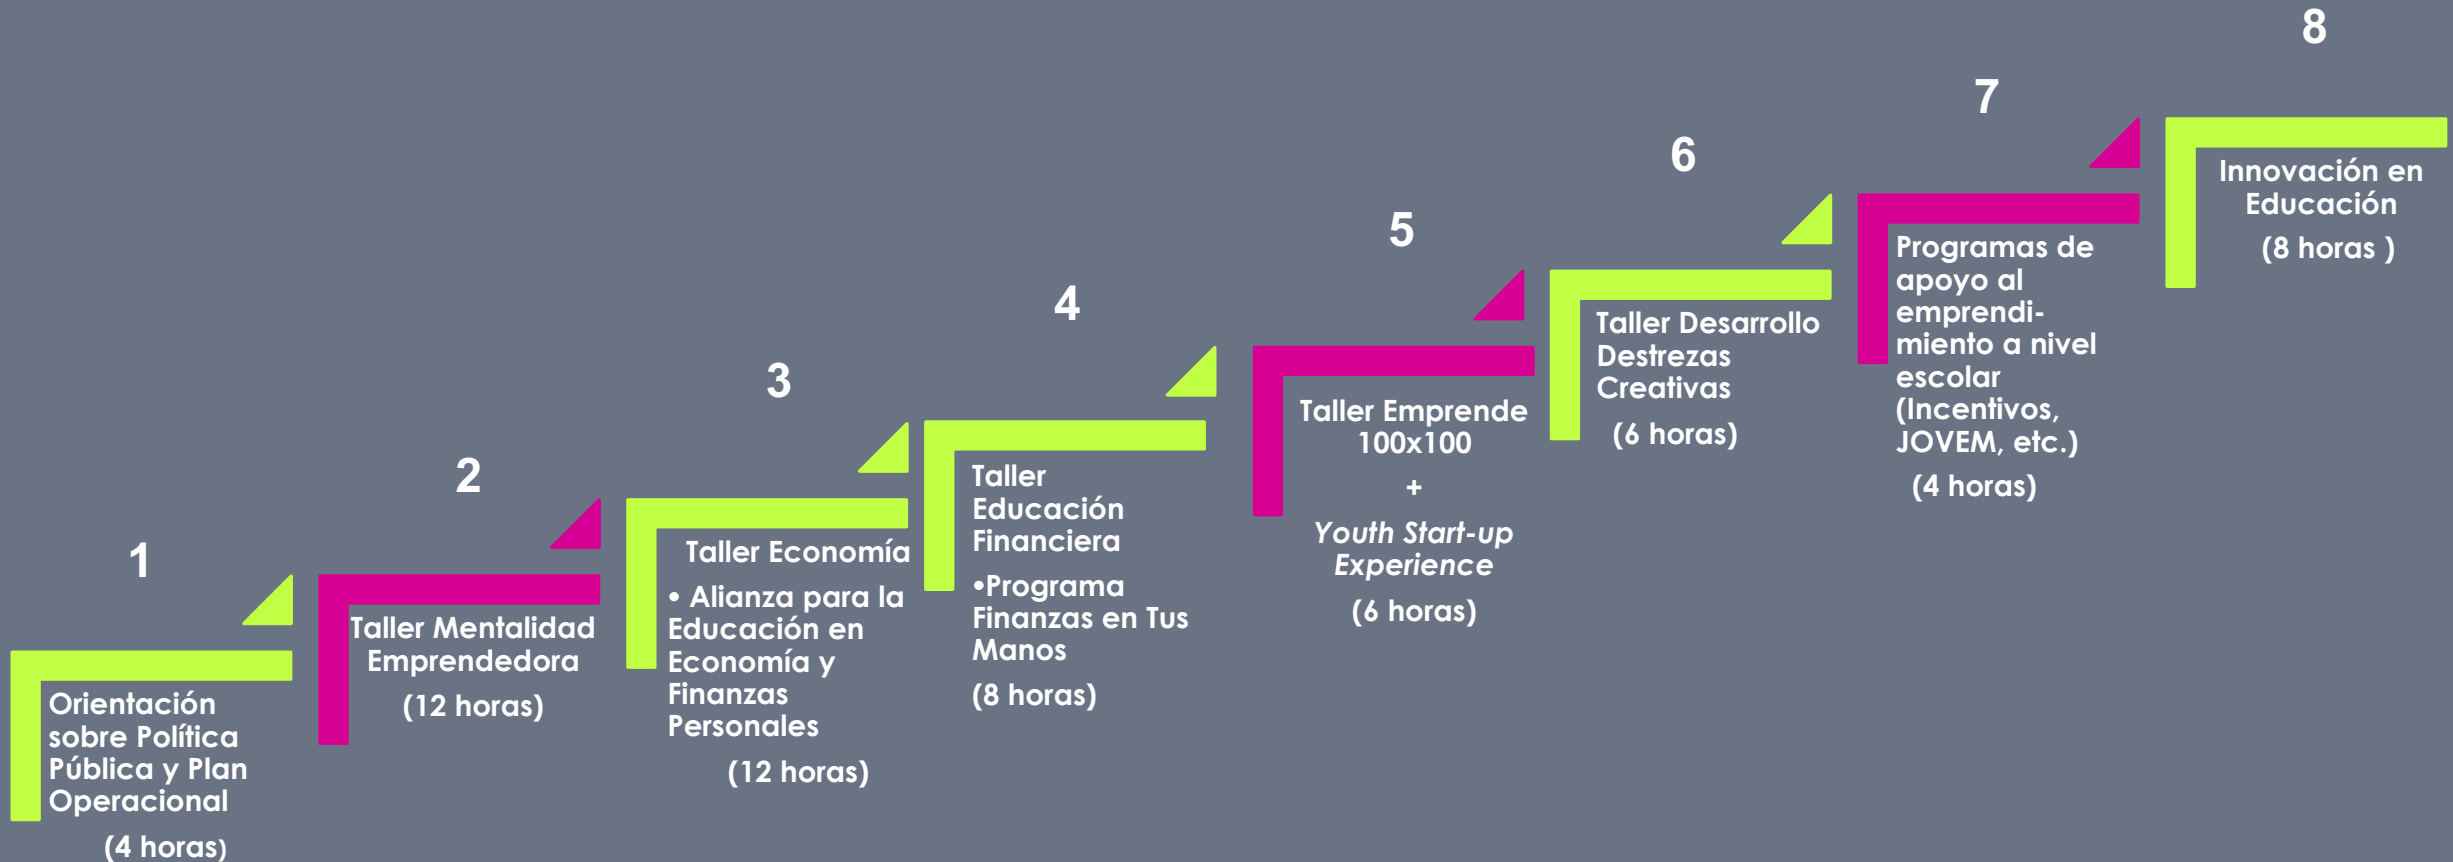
1

Orientación sobre Política Pública y Plan Operacional

(4 horas)

2

Taller Mentalidad Emprendedora

(12 horas)

3

Taller Economía

• Alianza para la Educación en Economía y Finanzas Personales

(12 horas)

4

Taller Educación Financiera

•Programa Finanzas en Tus Manos

(8 horas)

5

Taller Emprende 100x100

+

Youth Start-up Experience

(6 horas)

6

Taller Desarrollo Destrezas Creativas

(6 horas)

7

Programas de apoyo al emprendimiento a nivel escolar (Incentivos, JOVEM, etc.)

(4 horas)

8

Innovación en Educación

(8 horas )